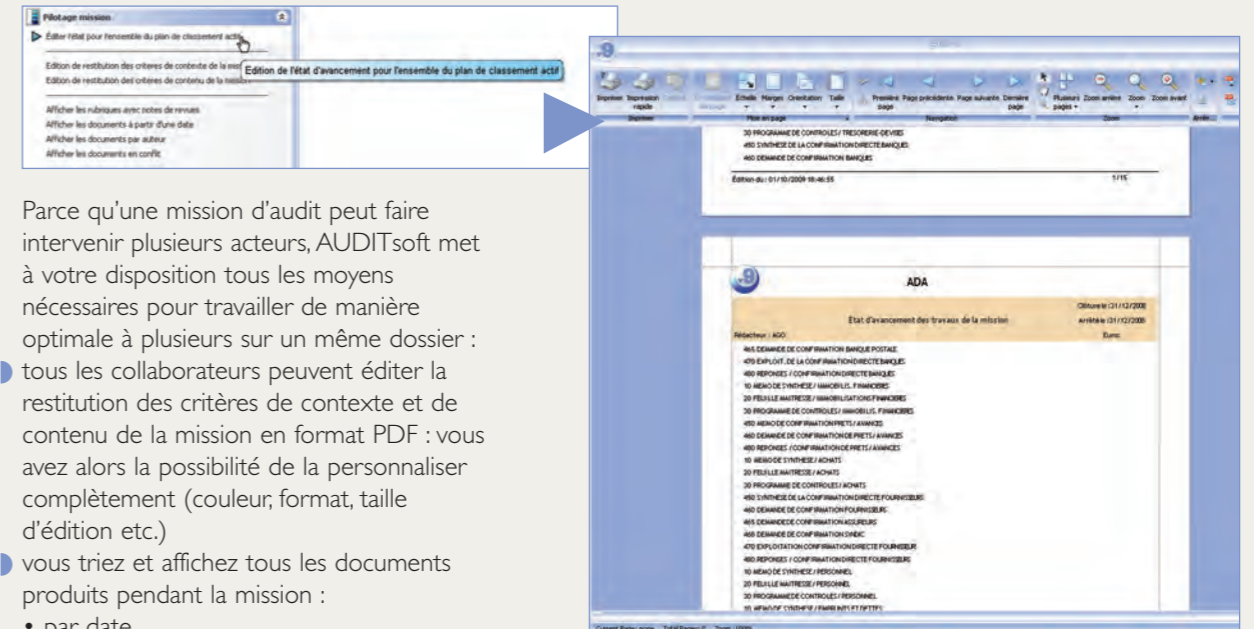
Pilotage mission

Éditer l'état pour l'ensemble du plan de classement actif

Edition de l'état d'avancement pour l'ensemble du plan de classement actif

Edition de restitution des critères de contexte de la mission

Edition de restitution des critères de contenu de la mission

Afficher les rubriques avec notes de revues

Afficher les documents à partir d'une date

Afficher les documents par auteur

Afficher les documents en conflit

Parce qu'une mission d'audit peut faire intervenir plusieurs acteurs, AUDITsoft met à votre disposition tous les moyens nécessaires pour travailler de manière optimale à plusieurs sur un même dossier :

tous les collaborateurs peuvent éditer la restitution des critères de contexte et de contenu de la mission en format PDF : vous avez alors la possibilité de la personnaliser complètement (couleur, format, taille d'édition etc.)

vous triez et affichez tous les documents produits pendant la mission :

• par date

Imprimer | Impression rapide | Échelle | Marges | Orientation | Taille | Première page | Page précédente | Page suivante | Dernière page | Plusieurs pages | Zoom arrière | Zoom | Zoom avant

Imprimer | Mise en page | Navigation | Zoom

30 PROGRAMME DE CONTROLES / TRESORERIE-DEVISES
450 SYNTHESE DE LA CONFIRMATION DIRECTE BANQUES
460 DEMANDE DE CONFIRMATION BANQUES

Édition du : 01/10/2009 18:46:55 | 1/15

ADA

Clôture le : 31/12/2008
État d'avancement des travaux de la mission
Arrêté le : 31/12/2008
Rédacteur : AGO
Euros

465 DEMANDE DE CONFIRMATION BANQUE POSTALE
470 EXPLOIT. DE LA CONFIRMATION DIRECTE BANQUES
480 REPONSES / CONFIRMATION DIRECTE BANQUES
10 MEMO DE SYNTHESE / IMMOBILIS. FINANCIERES
20 FEUILLE MAITRESSE / IMMOBILISATIONS FINANCIERES
30 PROGRAMME DE CONTROLES / IMMOBILIS. FINANCIERES
450 MEMO DE CONFIRMATION PRETS / AVANCES
460 DEMANDE DE CONFIRMATION DE PRETS / AVANCES
480 REPONSES / CONFIRMATION DE PRETS / AVANCES
10 MEMO DE SYNTHESE / ACHATS
20 FEUILLE MAITRESSE / ACHATS
30 PROGRAMME DE CONTROLES / ACHATS
450 SYNTHESE DE LA CONFIRMATION DIRECTE FOURNISSEURS
460 DEMANDE DE CONFIRMATION FOURNISSEURS
465 DEMANDE DE CONFIRMATION ASSUREURS
468 DEMANDE DE CONFIRMATION SYNDIC
470 EXPLOITATION CONFIRMATION DIRECTE FOURNISSEUR
480 REPONSES / CONFIRMATION DIRECTE FOURNISSEURS
10 MEMO DE SYNTHESE / PERSONNEL
20 FEUILLE MAITRESSE / PERSONNEL
30 PROGRAMME DE CONTROLES / PERSONNEL
10 MEMO DE SYNTHESE / EMPRUNTS ET DETTES